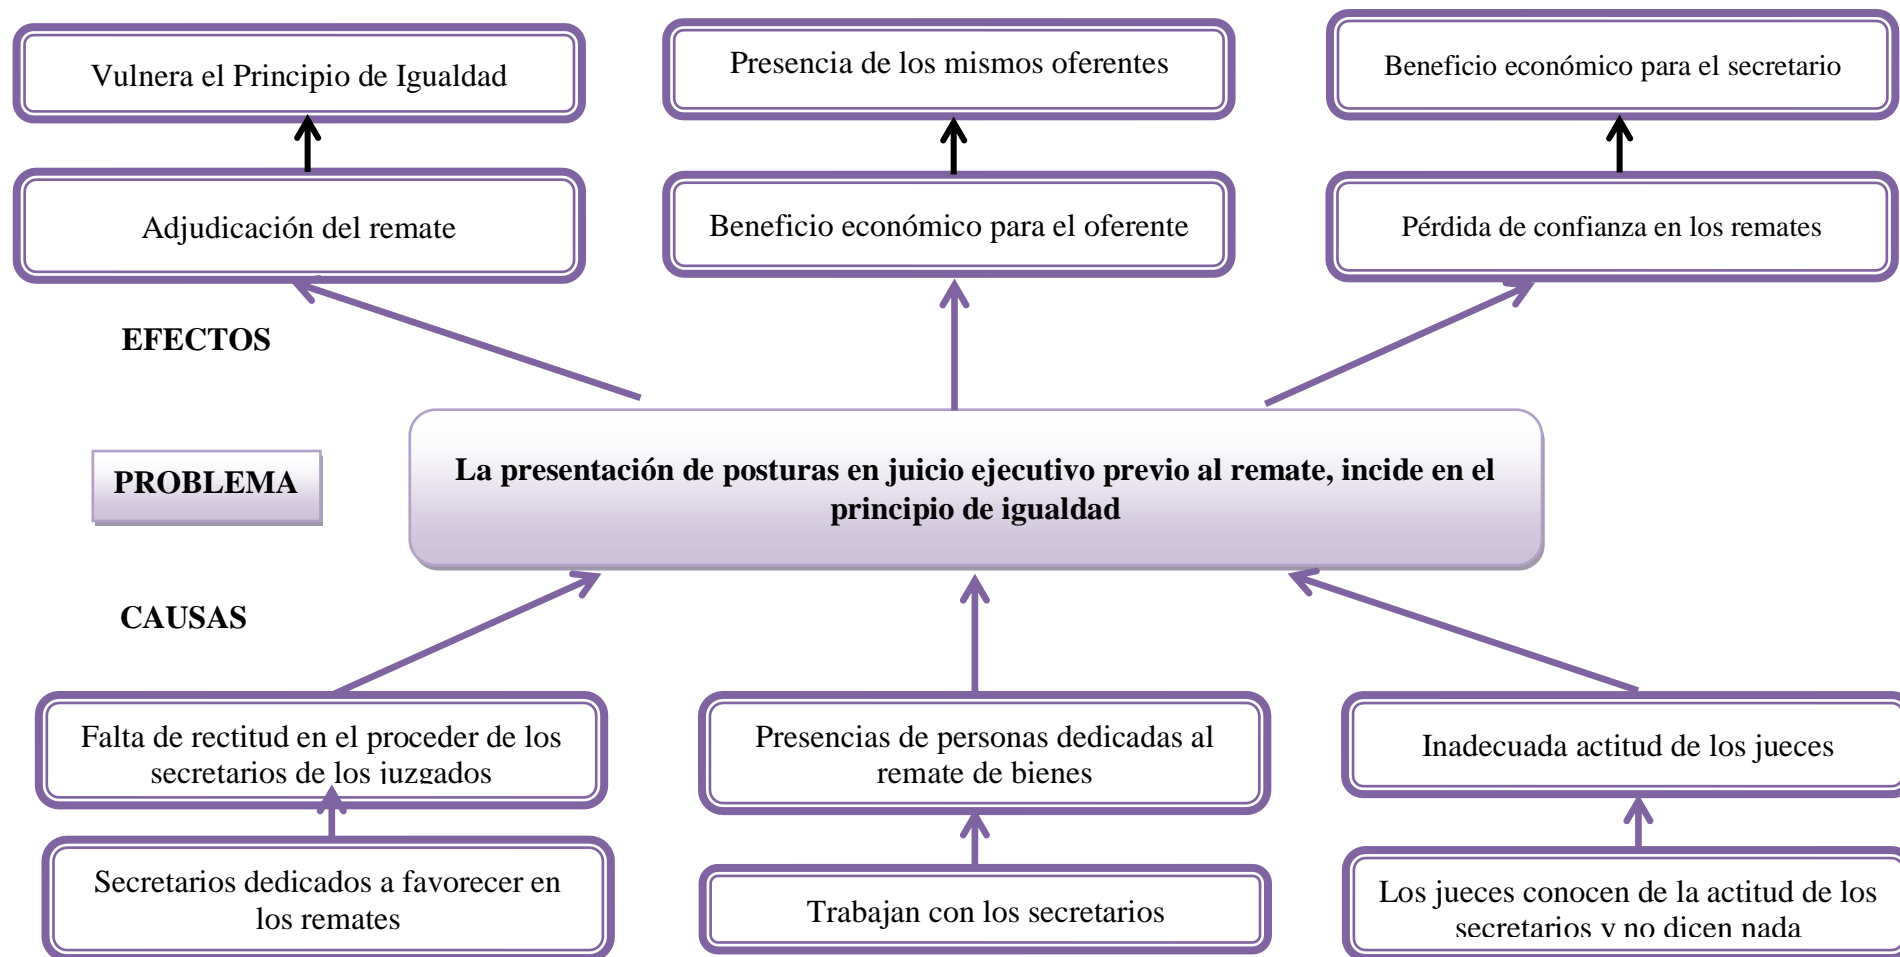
Vulnera el Principio de Igualdad

Presencia de los mismos oferentes

Beneficio económico para el secretario

Adjudicación del remate

Beneficio económico para el oferente

Pérdida de confianza en los remates

EFECTOS

PROBLEMA

**La presentación de posturas en juicio ejecutivo previo al remate, incide en el principio de igualdad**

CAUSAS

Falta de rectitud en el proceder de los secretarios de los juzgados

Presencias de personas dedicadas al remate de bienes

Inadecuada actitud de los jueces

Secretarios dedicados a favorecer en los remates

Trabajan con los secretarios

Los jueces conocen de la actitud de los secretarios y no dicen nada